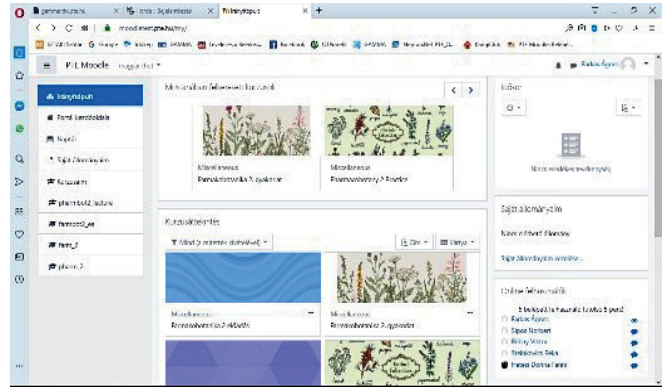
Irányítópult
moodle.pte.hu/my/
PTE Moodle magyar (hu)
Irányítópult
Portál kezdőoldala
Naptár
Saját állományaim
Kurzusaim
pharmbot2_lecture
farmbot2_ea
farm_2
pharm_2
Nemrég használt kurzusok
Miscellaneous
Farmakobotanika 2. gyakorlat
Miscellaneous
Pharmacobotany 2 Practice
Kurzusáttekintés
Mind (a mellőzöttek kivételével)
Név
Kártya
Miscellaneous
Farmakobotanika 2. előadás
Miscellaneous
Farmakobotanika 2. gyakorlat
Idővonal
Nincs eseményleírás
Saját állományaim
Nincs elérhető állomány
Saját állományaim kezelése...
Online felhasználók
5 felhasználó (az utolsó 5 perc)
Radics Ágnes
Sipos Norbert
Birinyi Márton
Szabó Béla
Hatvani Dorina Fanni